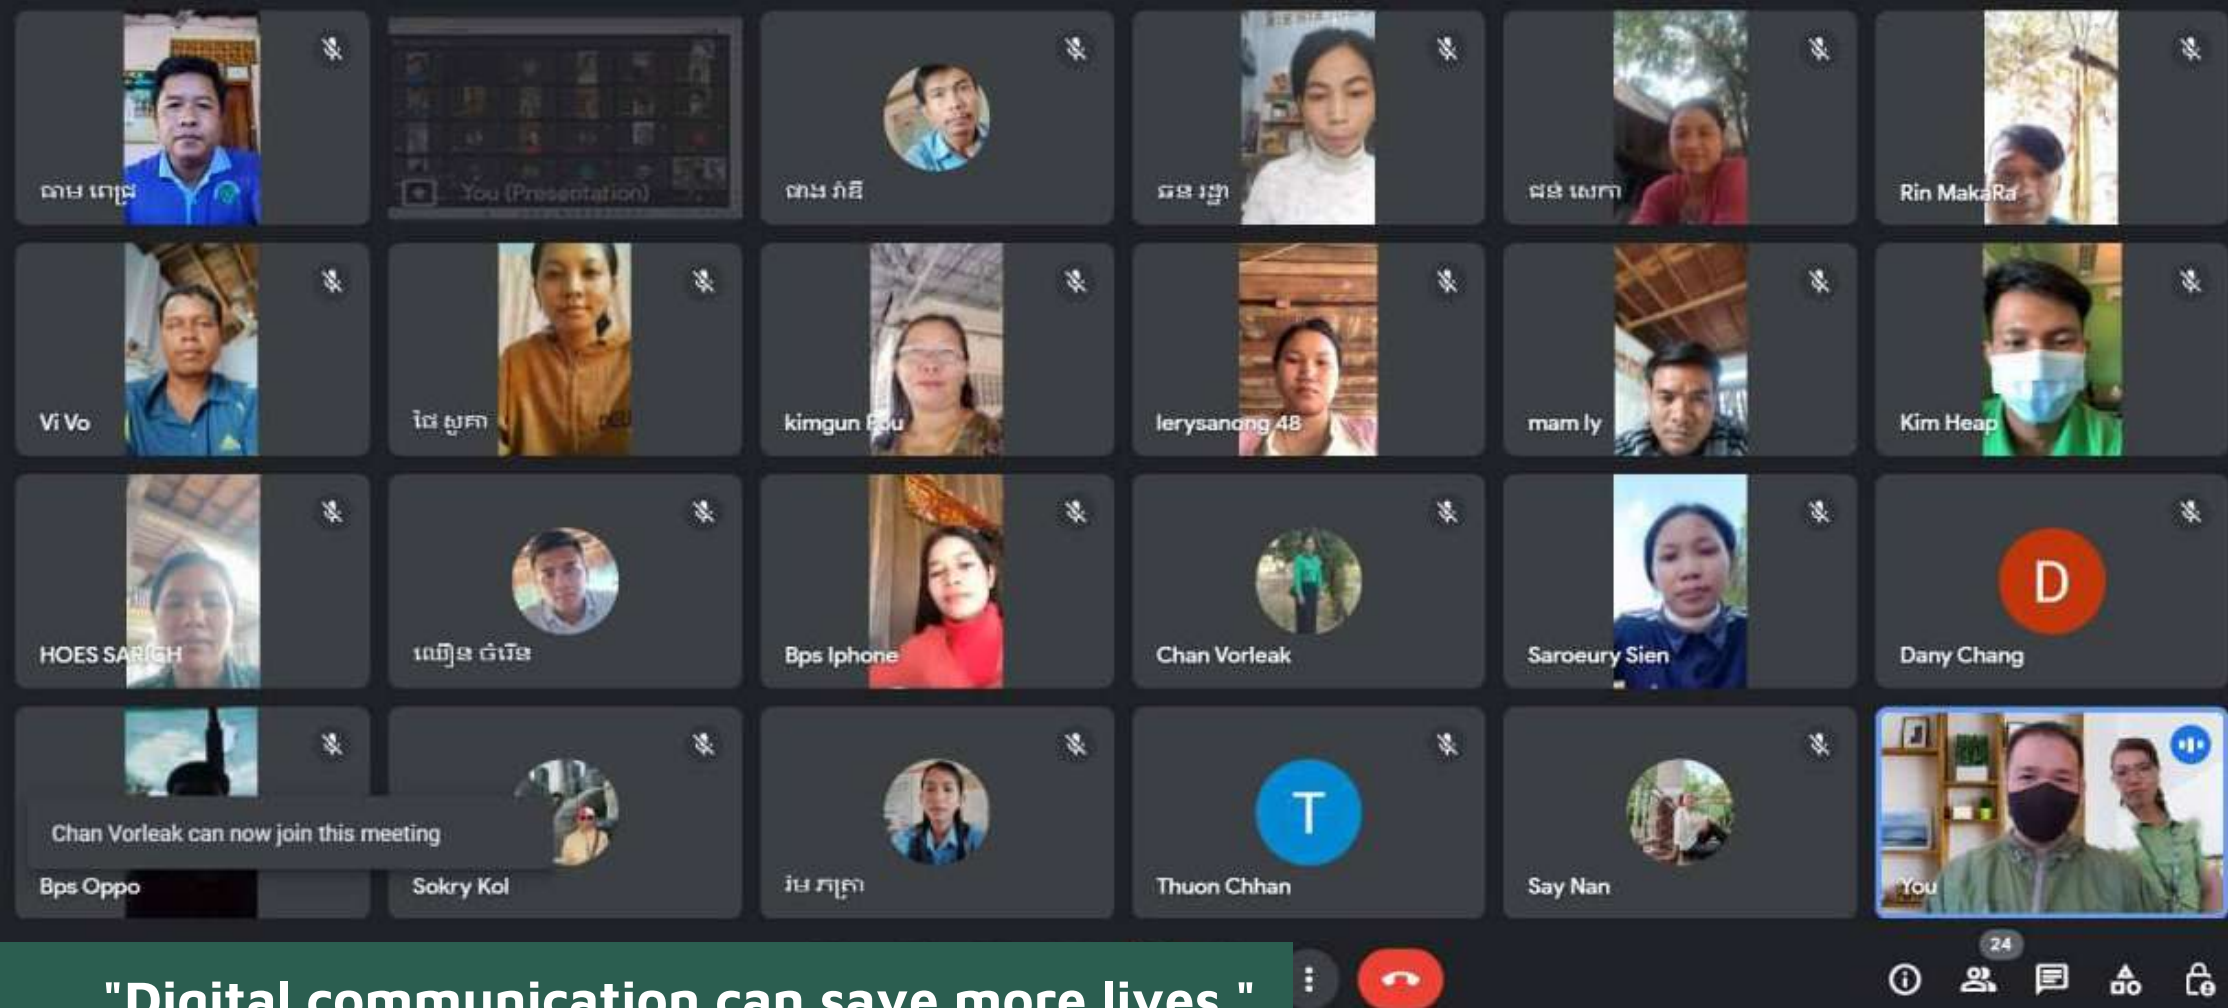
ណាម ពេជ្រ

You (Presentation)

ផាង វ៉ាន់នី

ធន រដ្ឋា

ផន សោភា

Rin MakaRa

Vi Vo

ផៃ សូភា

kimgun Pou

lerysanong 48

mam ly

Kim Heap

HOES SARIGH

ឈឿន ចំរើន

Bps Iphone

Chan Vorleak

Saroeury Sien

D

Dany Chang

Chan Vorleak can now join this meeting

Bps Oppo

Sokry Kol

រ៉េម ភក្រា

T

Thuon Chhan

Say Nan

You

24

"Digital communication can save more lives."